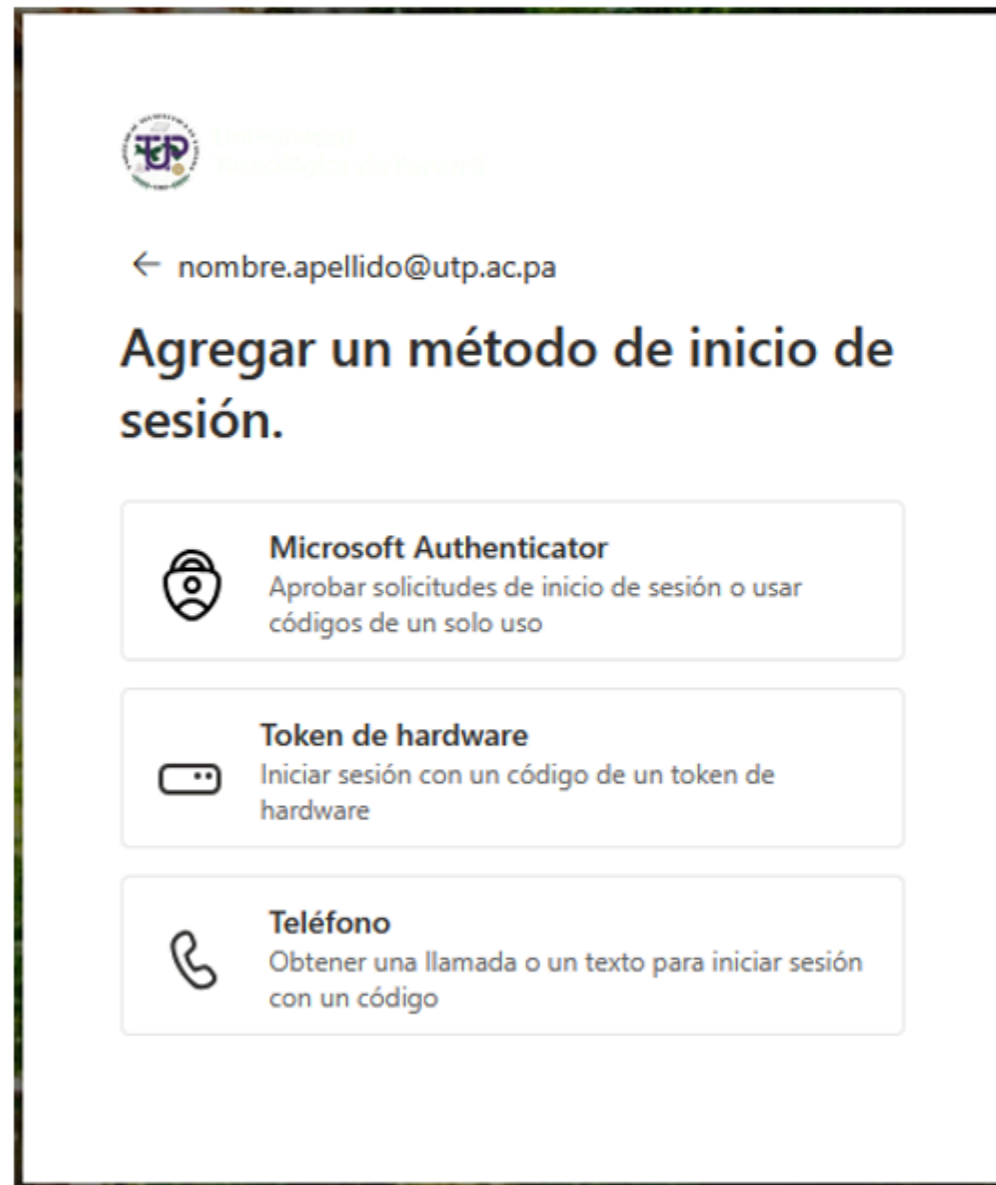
UTP

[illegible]

← nombre.apellido@utp.ac.pa

Agregar un método de inicio de sesión.

Microsoft Authenticator
Aprobar solicitudes de inicio de sesión o usar códigos de un solo uso

Token de hardware
Iniciar sesión con un código de un token de hardware

Teléfono
Obtener una llamada o un texto para iniciar sesión con un código